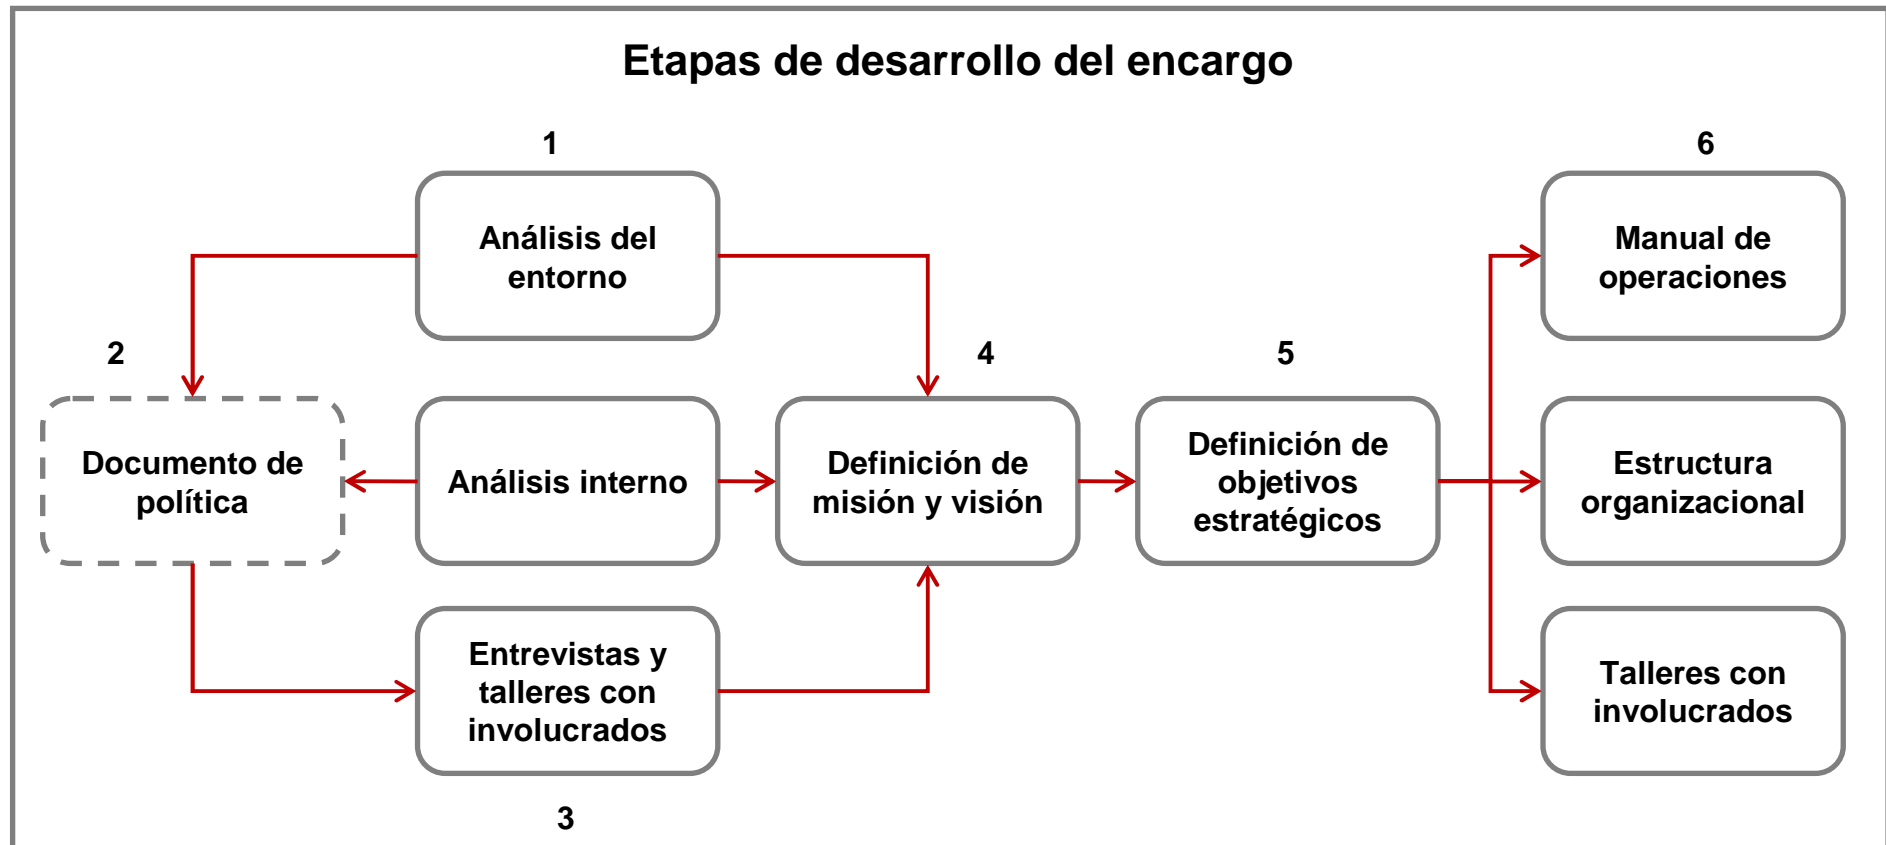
Etapas de desarrollo del encargo

1

Análisis del entorno

6

Manual de operaciones

2

Documento de política

Análisis interno

4

Definición de misión y visión

5

Definición de objetivos estratégicos

Estructura organizacional

Entrevistas y talleres con involucrados

Talleres con involucrados

3